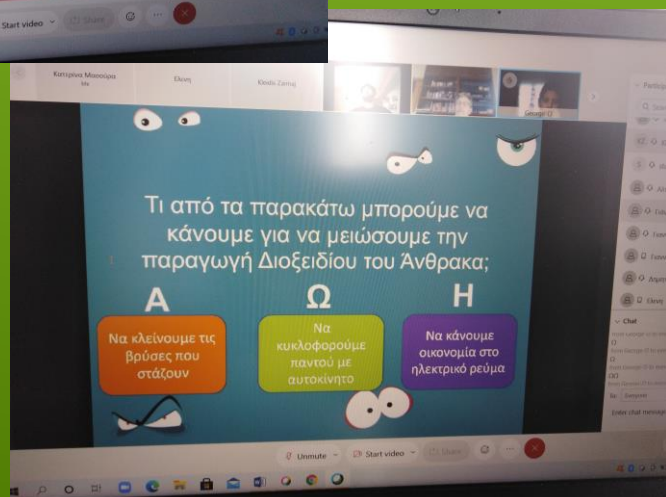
Start video Share

Κατερίνα Μουσούρα

Ελενη

Κλοέλ Ζάπαϊ

George O

Τι από τα παρακάτω μπορούμε να κάνουμε για να μειώσουμε την παραγωγή Διοξειδίου του Άνθρακα;

Α

Να κλείνουμε τις βρύσες που στάζουν

Ω

Να κυκλοφορούμε παντού με αυτοκίνητο

Η

Να κάνουμε οικονομία στο ηλεκτρικό ρεύμα

Chat

Enter chat message

Unmute Start video Share